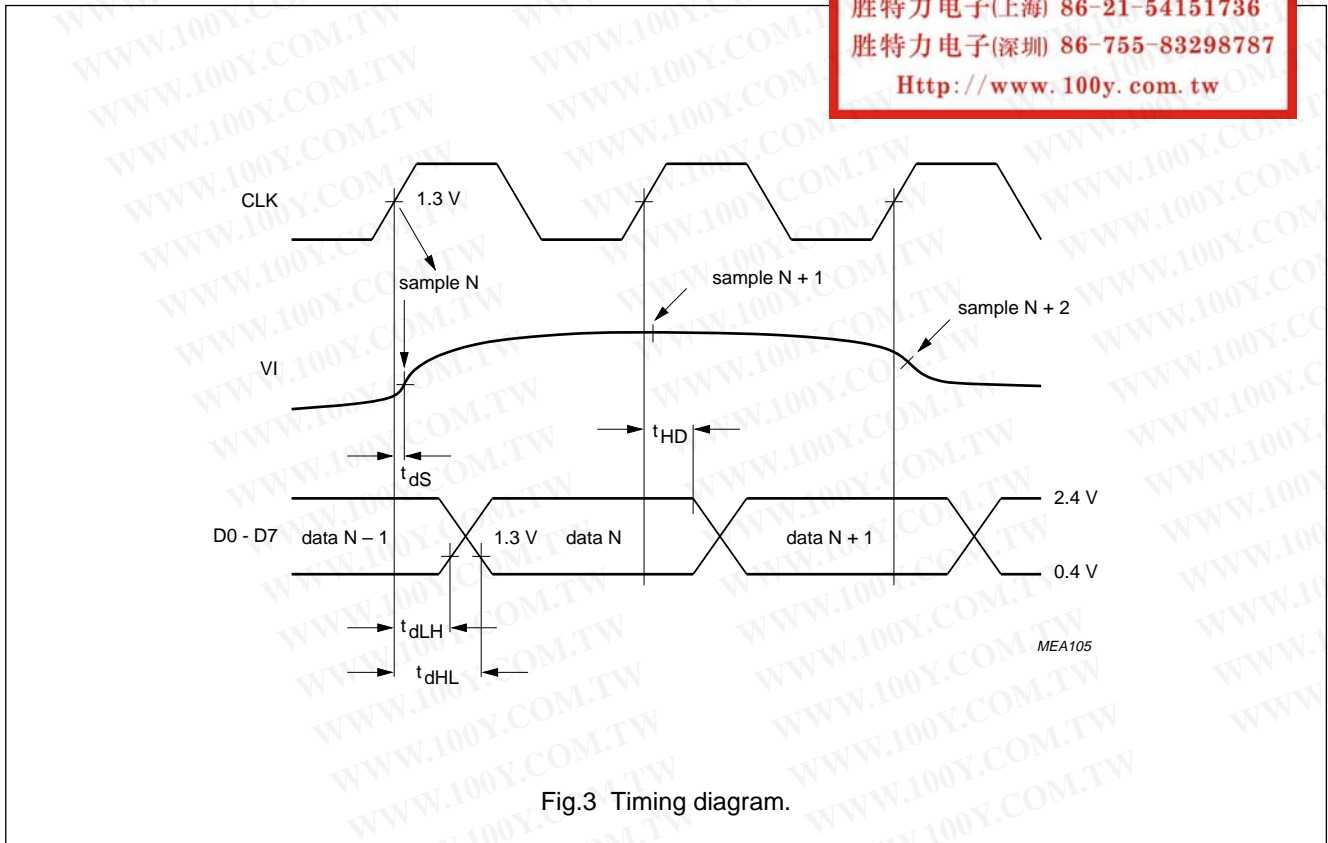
胜特力电子(上海) 86-21-54151736
胜特力电子(深圳) 86-755-83298787
Http://www.100y.com.tw

WWW.100Y.COM.TW

CLK
1.3 V
sample N
sample N + 1
sample N + 2
VI
$t_{HD}$
$t_{dS}$
2.4 V
D0 - D7
data N – 1
1.3 V
data N
data N + 1
0.4 V
$t_{dLH}$
$t_{dHL}$
MEA105

Fig.3 Timing diagram.